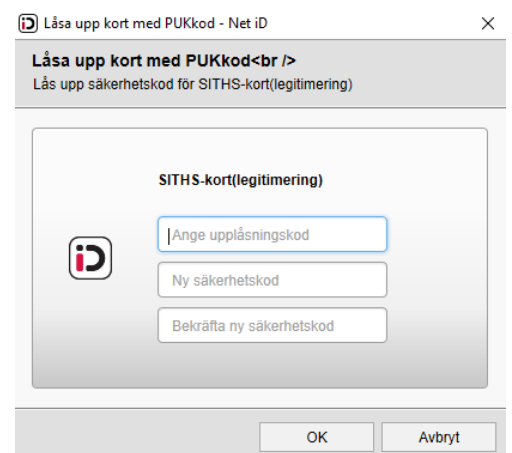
Låsa upp kort med PUKkod - Net iD
×

Låsa upp kort med PUKkod<br />
Lås upp säkerhetskod för SITHS-kort(legitimering)

SITHS-kort(legitimering)

Ange upplåsningskod

Ny säkerhetskod

Bekräfta ny säkerhetskod

OK
Avbryt